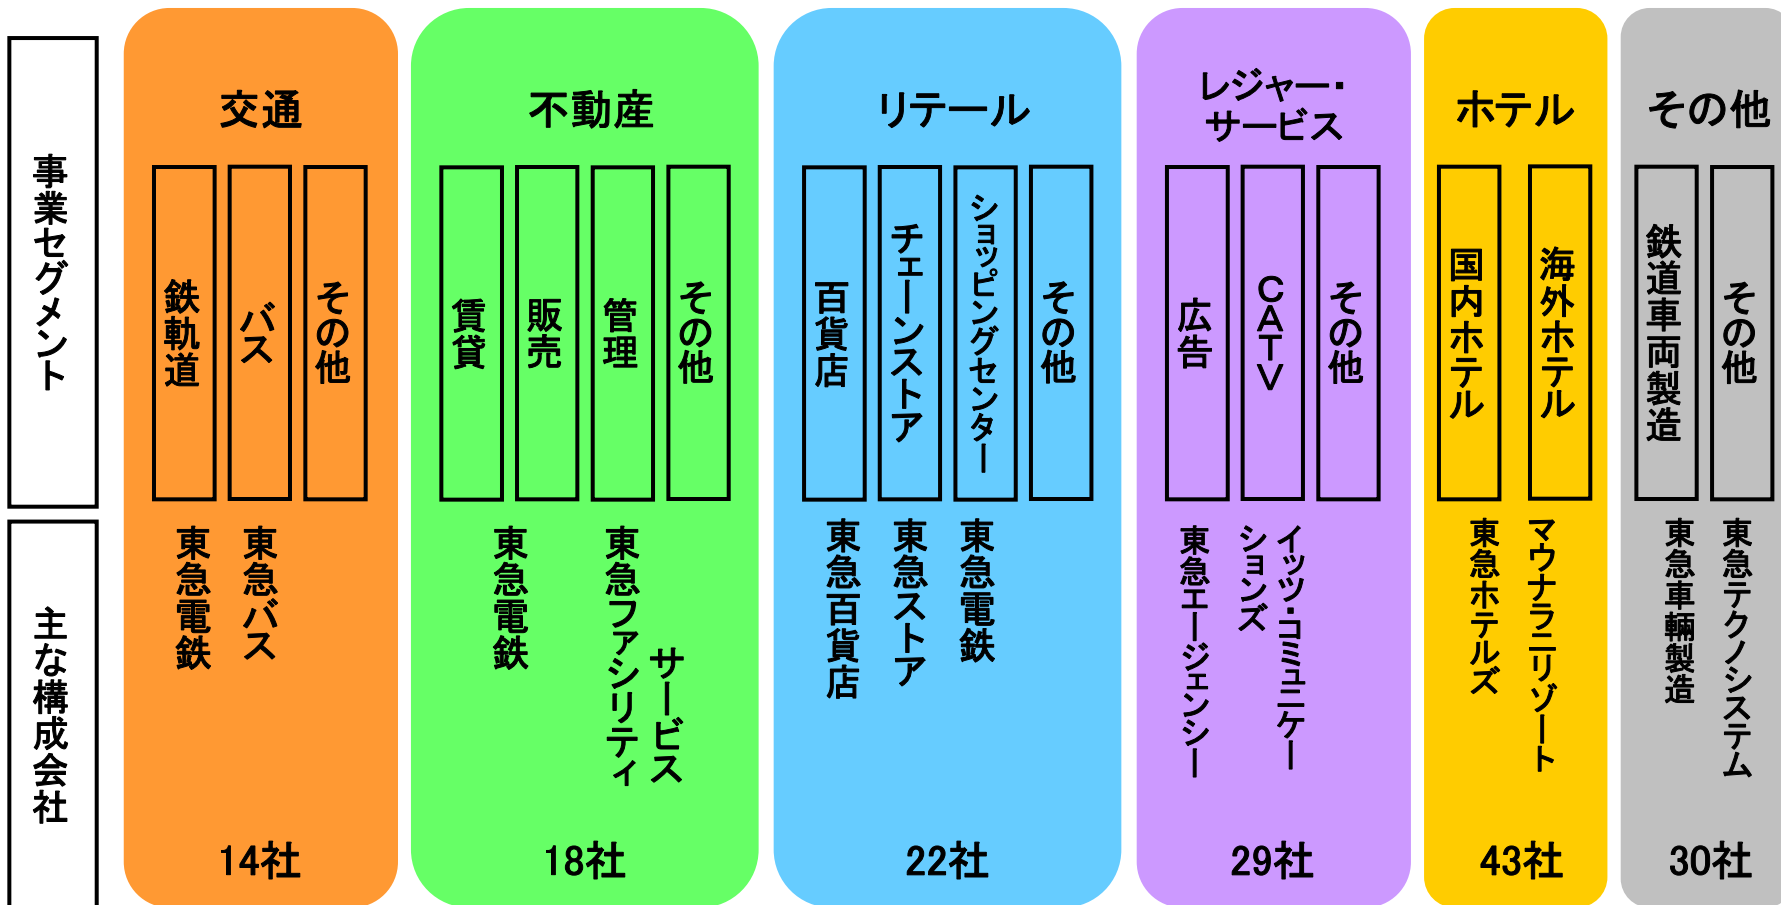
事業セグメント

主な構成会社

交通

鉄軌道

バス

その他

東急電鉄

東急バス

14社

不動産

賃貸

販売

管理

その他

東急電鉄

東急ファシリティサービス

18社

リテール

百貨店

チェーンストア

ショッピングセンター

その他

東急百貨店

東急ストア

東急電鉄

22社

レジャー・サービス

広告

CATV

その他

東急エージェンシー

イッツ・コミュニケーションズ

29社

ホテル

国内ホテル

海外ホテル

東急ホテルズ

マウナラニリゾート

43社

その他

鉄道車両製造

その他

東急車輛製造

東急テクノシステム

30社